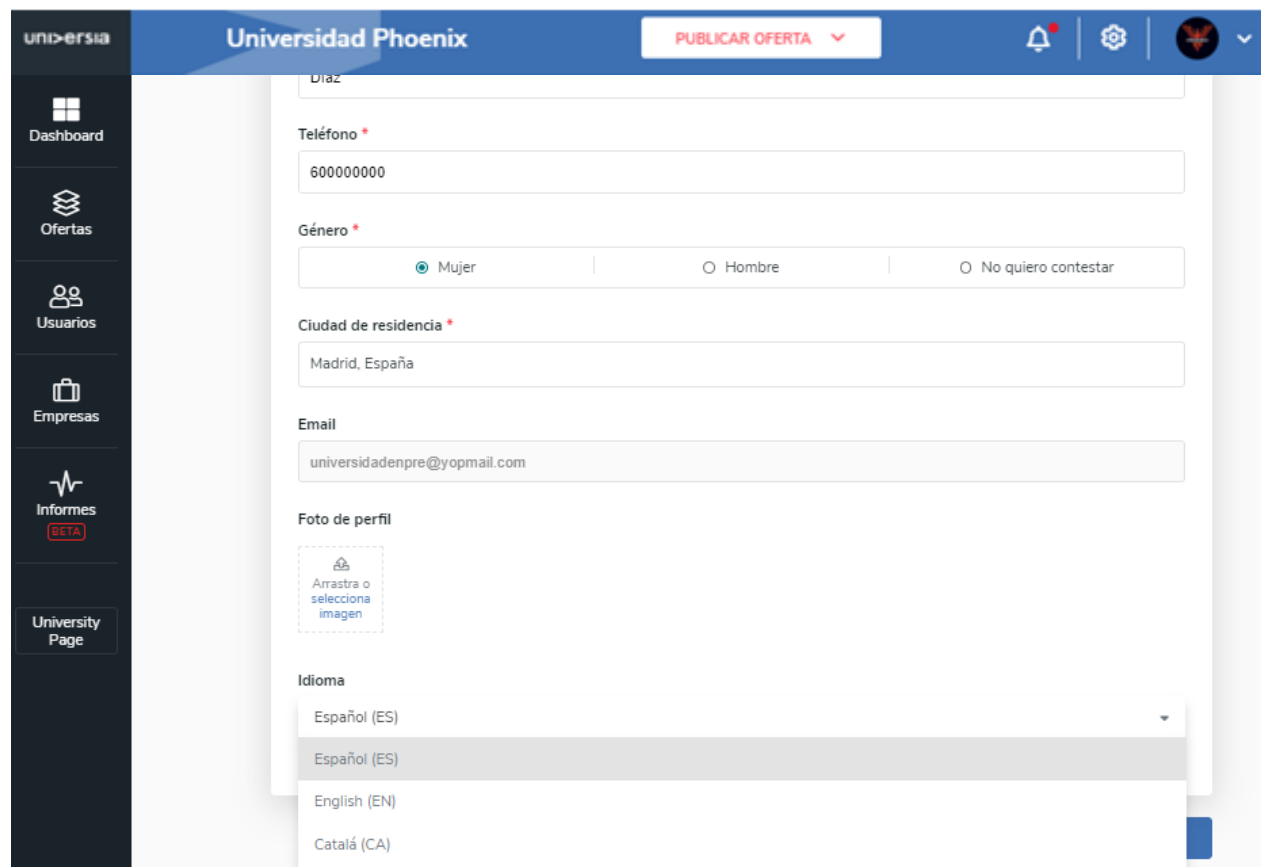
universia

Universidad Phoenix

PUBLICAR OFERTA

Dashboard

Ofertas

Usuarios

Empresas

Informes
BETA

University Page

Díaz

Teléfono *
600000000

Género *
Mujer
Hombre
No quiero contestar

Ciudad de residencia *
Madrid, España

Email
universidadenpre@yopmail.com

Foto de perfil
Arrastra o selecciona imagen

Idioma
Español (ES)
Español (ES)
English (EN)
Catalá (CA)